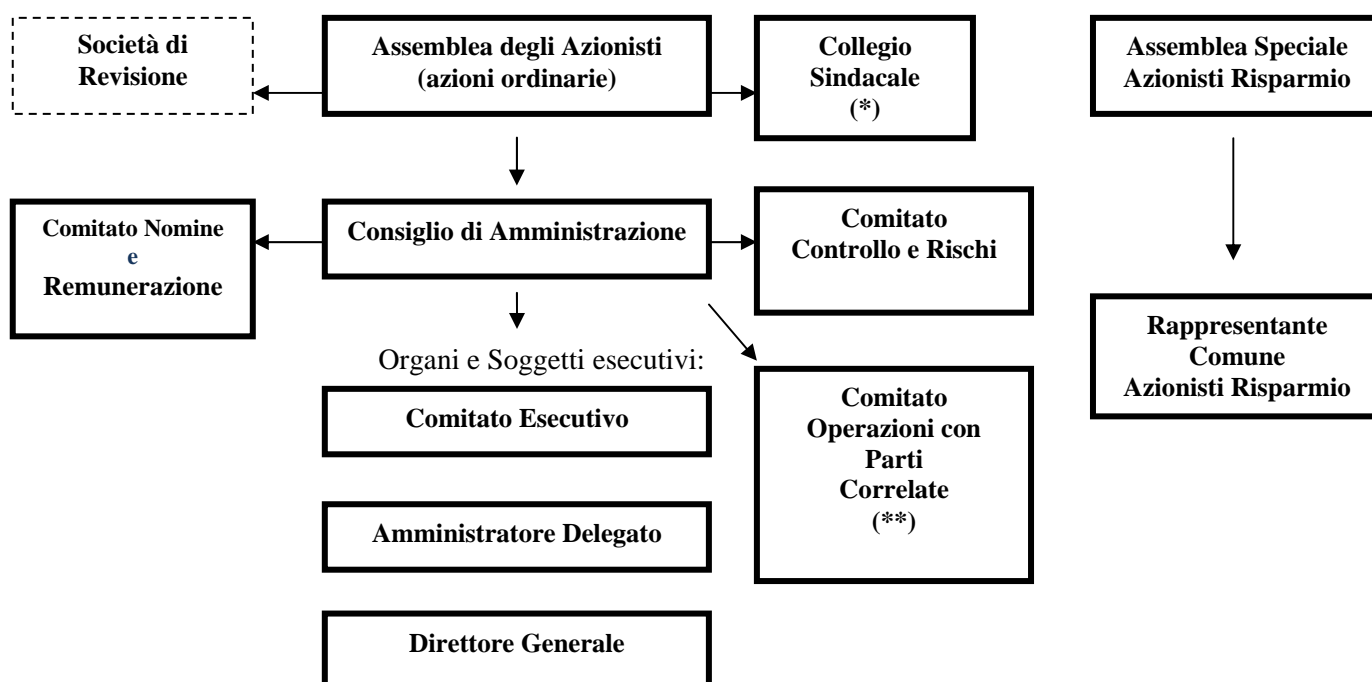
Società di Revisione

Assemblea degli Azionisti (azioni ordinarie)

Collegio Sindacale (*)

Assemblea Speciale Azionisti Risparmio

Comitato Nomine e Remunerazione

Consiglio di Amministrazione

Comitato Controllo e Rischi

Rappresentante Comune Azionisti Risparmio

Organi e Soggetti esecutivi:

Comitato Esecutivo

Amministratore Delegato

Direttore Generale

Comitato Operazioni con Parti Correlate (**)